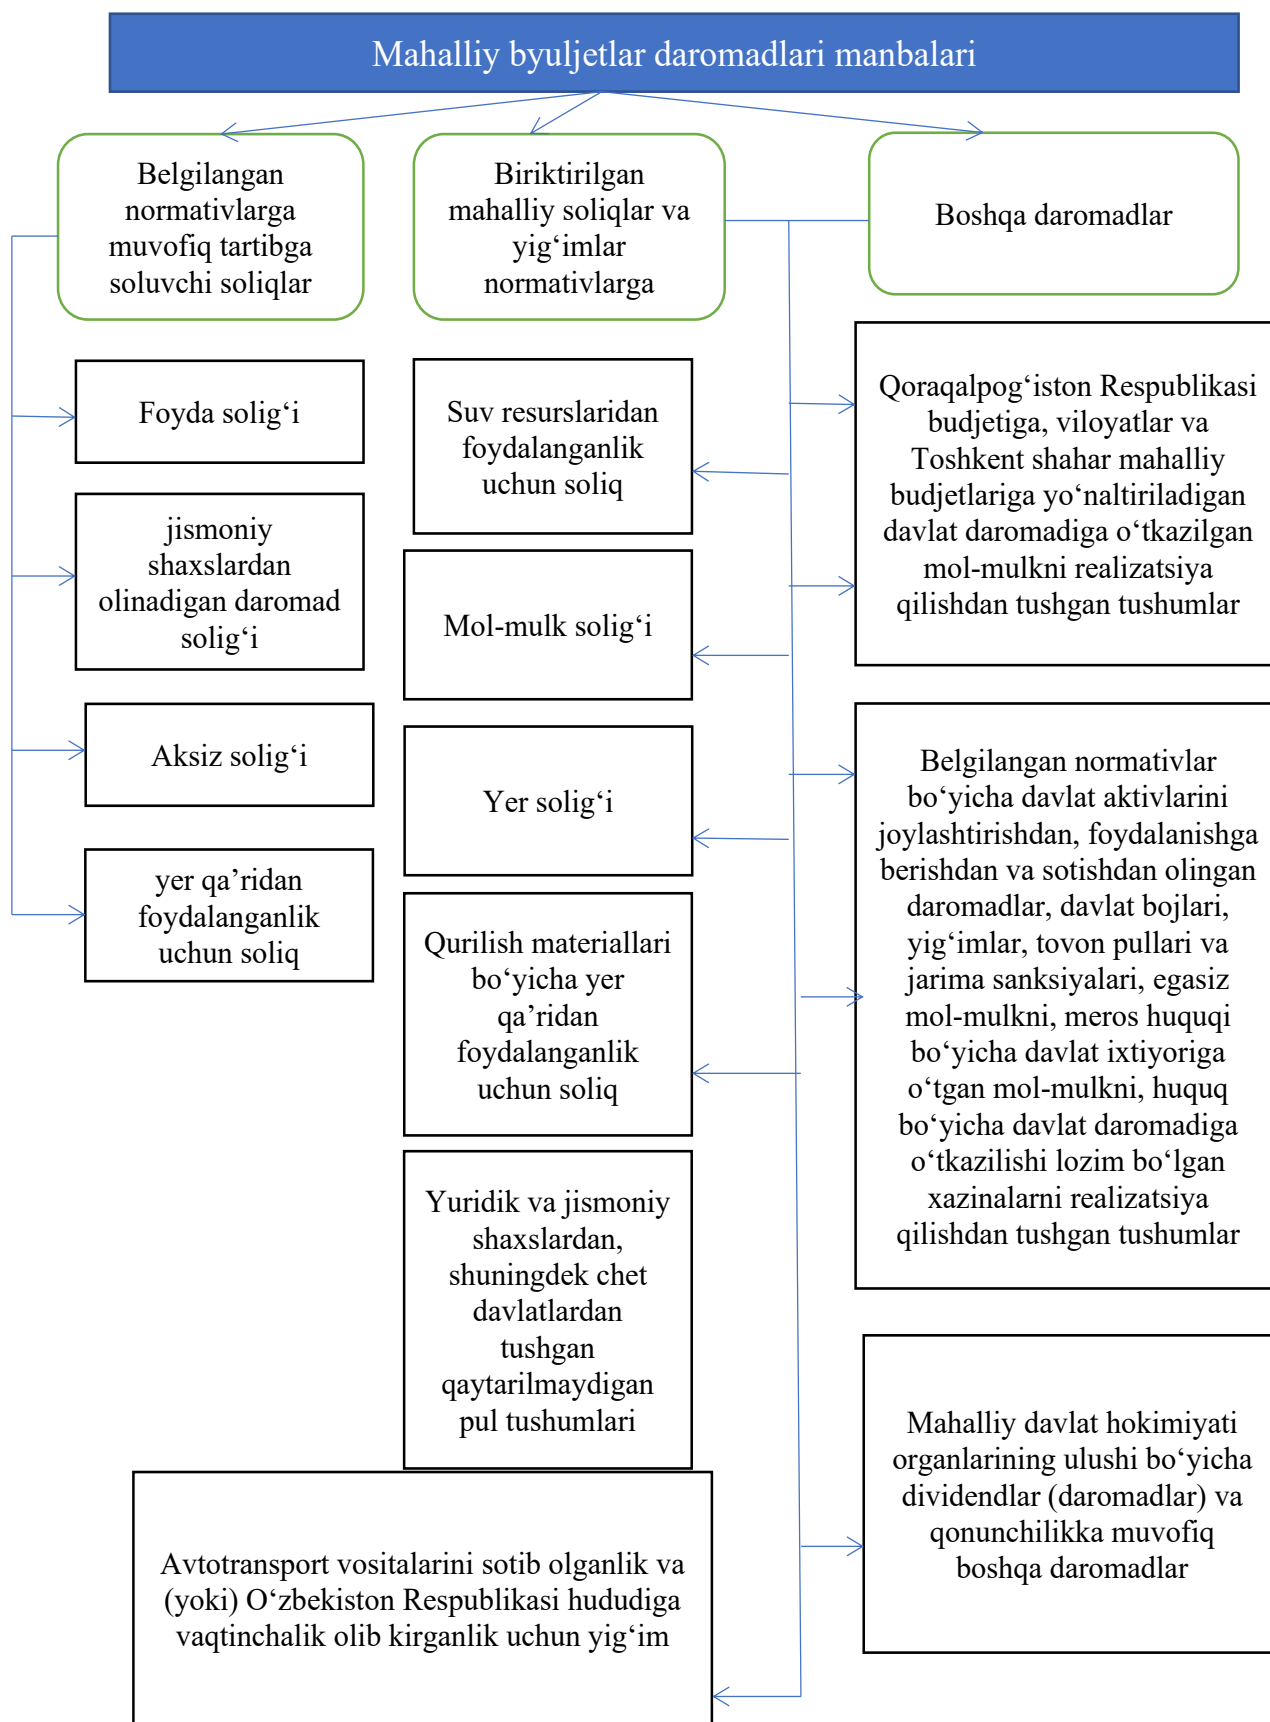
Mahalliy byuljetlar daromadlari manbalari

Belgilangan normativlarga muvofiq tartibga soluvchi soliqlar

Biriktirilgan mahalliy soliqlar va yig‘imlar normativlarga

Boshqa daromadlar

Foyda solig‘i

jismoniy shaxslardan olinadigan daromad solig‘i

Aksiz solig‘i

yer qa’ridan foydalanganlik uchun soliq

Suv resurslaridan foydalanganlik uchun soliq

Mol-mulk solig‘i

Yer solig‘i

Qurilish materiallari bo‘yicha yer qa’ridan foydalanganlik uchun soliq

Yuridik va jismoniy shaxslardan, shuningdek chet davlatlardan tushgan qaytarilmaydigan pul tushumlari

Avtotransport vositalarini sotib olganlik va (yoki) O‘zbekiston Respublikasi hududiga vaqtinchalik olib kirganlik uchun yig‘im

Qoraqalpog‘iston Respublikasi budjetiga, viloyatlar va Toshkent shahar mahalliy budjetlariga yo‘naltiriladigan davlat daromadiga o‘tkazilgan mol-mulkni realizatsiya qilishdan tushgan tushumlar

Belgilangan normativlar bo‘yicha davlat aktivlarini joylashtirishdan, foydalanishga berishdan va sotishdan olingan daromadlar, davlat bojlari, yig‘imlar, tovon pullari va jarima sanksiyalari, egasiz mol-mulkni, meros huquqi bo‘yicha davlat ixtiyoriga o‘tgan mol-mulkni, huquq bo‘yicha davlat daromadiga o‘tkazilishi lozim bo‘lgan xazinalarni realizatsiya qilishdan tushgan tushumlar

Mahalliy davlat hokimiyati organlarining ulushi bo‘yicha dividendlar (daromadlar) va qonunchilikka muvofiq boshqa daromadlar